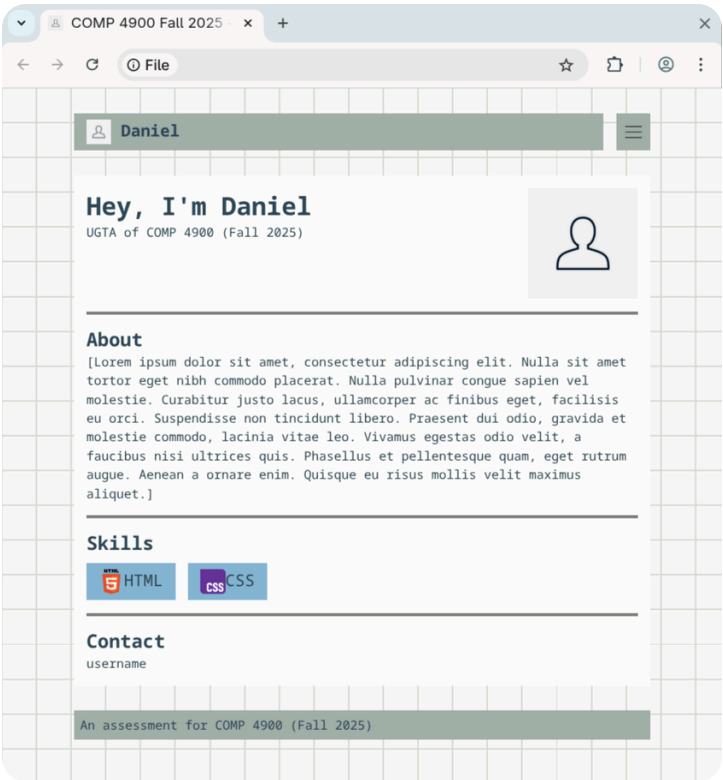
COMP 4900 Fall 2025

File

Daniel

Hey, I'm Daniel
UGTA of COMP 4900 (Fall 2025)

About
[Lorem ipsum dolor sit amet, consectetur adipiscing elit. Nulla sit amet tortor eget nibh commodo placerat. Nulla pulvinar congue sapien vel molestie. Curabitur justo lacus, ullamcorper ac finibus eget, facilisis eu orci. Suspendisse non tincidunt libero. Praesent dui odio, gravida et molestie commodo, lacinia vitae leo. Vivamus egestas odio velit, a faucibus nisi ultrices quis. Phasellus et pellentesque quam, eget rutrum augue. Aenean a ornare enim. Quisque eu risus mollis velit maximus aliquet.]

Skills
HTML CSS

Contact
username

An assessment for COMP 4900 (Fall 2025)